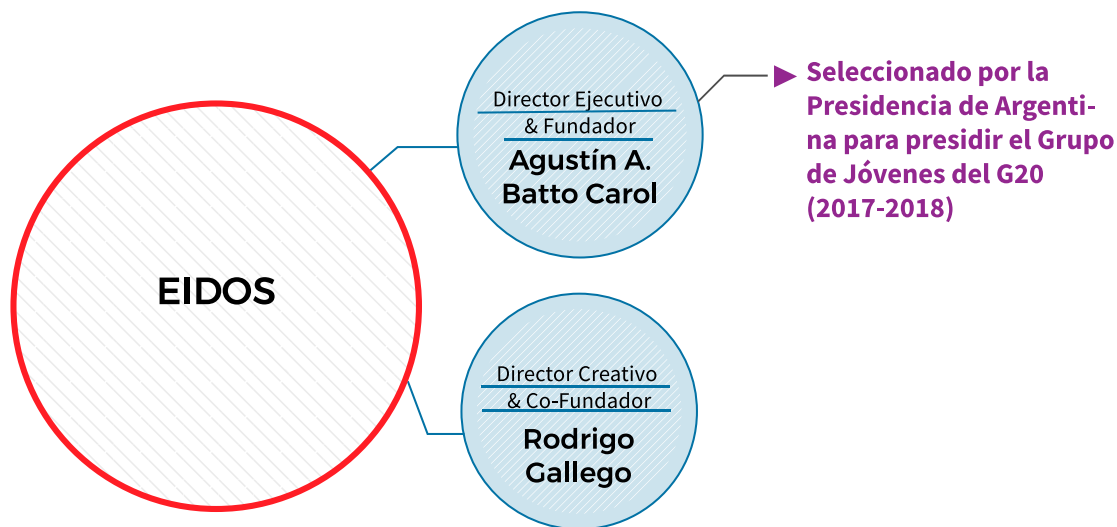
EIDOS

Director Ejecutivo
& Fundador
Agustín A. Batto Carol

Seleccionado por la Presidencia de Argentina para presidir el Grupo de Jóvenes del G20 (2017-2018)

Director Creativo
& Co-Fundador
Rodrigo Gallego